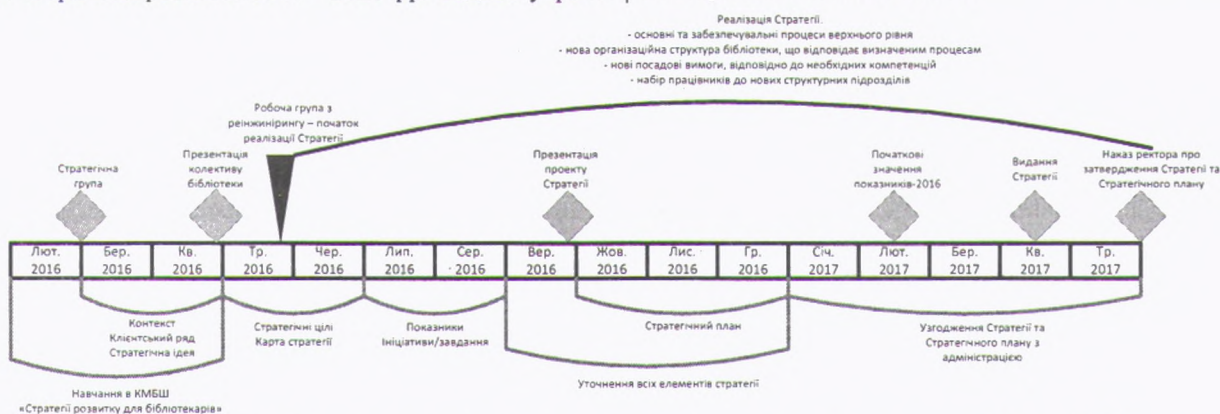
Реалізація Стратегії.
- основні та забезпечувальні процеси верхнього рівня
- нова організаційна структура бібліотеки, що відповідає визначеним процесам
- нові посадові вимоги, відповідно до необхідних компетенцій
- набір працівників до нових структурних підрозділів

Робоча група з реінжинірингу – початок реалізації Стратегії

Стратегічна група

Презентація колективу бібліотеки

Презентація проекту Стратегії

Початкові значення показників-2016

Видання Стратегії

Наказ ректора про затвердження Стратегії та Стратегічного плану

| Лют. 2016 | Бер. 2016 | Кв. 2016 | Тр. 2016 | Чер. 2016 | Лип. 2016 | Сер. 2016 | Вер. 2016 | Жов. 2016 | Лис. 2016 | Гр. 2016 | Січ. 2017 | Лют. 2017 | Бер. 2017 | Кв. 2017 | Тр. 2017 |
|---|---|---|---|---|---|---|---|---|---|---|---|---|---|---|---|

Контекст
Клієнтський ряд
Стратегічна ідея

Стратегічні цілі
Карта стратегії

Показники
Ініціативи/завдання

Стратегічний план

Узгодження Стратегії та Стратегічного плану з адміністрацією

Навчання в КМБШ
«Стратегії розвитку для бібліотекарів»

Уточнення всіх елементів стратегії